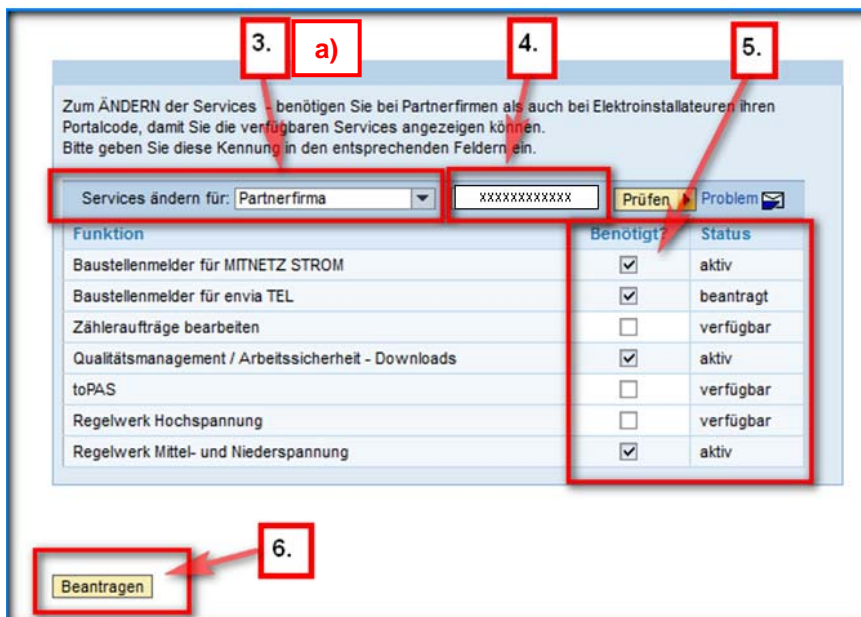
3. a) 4. 5.

Zum ÄNDERN der Services - benötigen Sie bei Partnerfirmen als auch bei Elektroinstallateuren ihren Portalcode, damit Sie die verfügbaren Services angezeigen können.
Bitte geben Sie diese Kennung in den entsprechenden Feldern ein.

Services ändern für: Partnerfirma xxxxxxxxxxxx Prüfen Problem

| Funktion | Benötigt? | Status |
|---|---|---|
| Baustellenmelder für MITNETZ STROM | ☑ | aktiv |
| Baustellenmelder für envia TEL | ☑ | beantragt |
| Zähleraufträge bearbeiten | ☐ | verfügbar |
| Qualitätsmanagement / Arbeitssicherheit - Downloads | ☑ | aktiv |
| toPAS | ☐ | verfügbar |
| Regelwerk Hochspannung | ☐ | verfügbar |
| Regelwerk Mittel- und Niederspannung | ☑ | aktiv |

6.

Beantragen